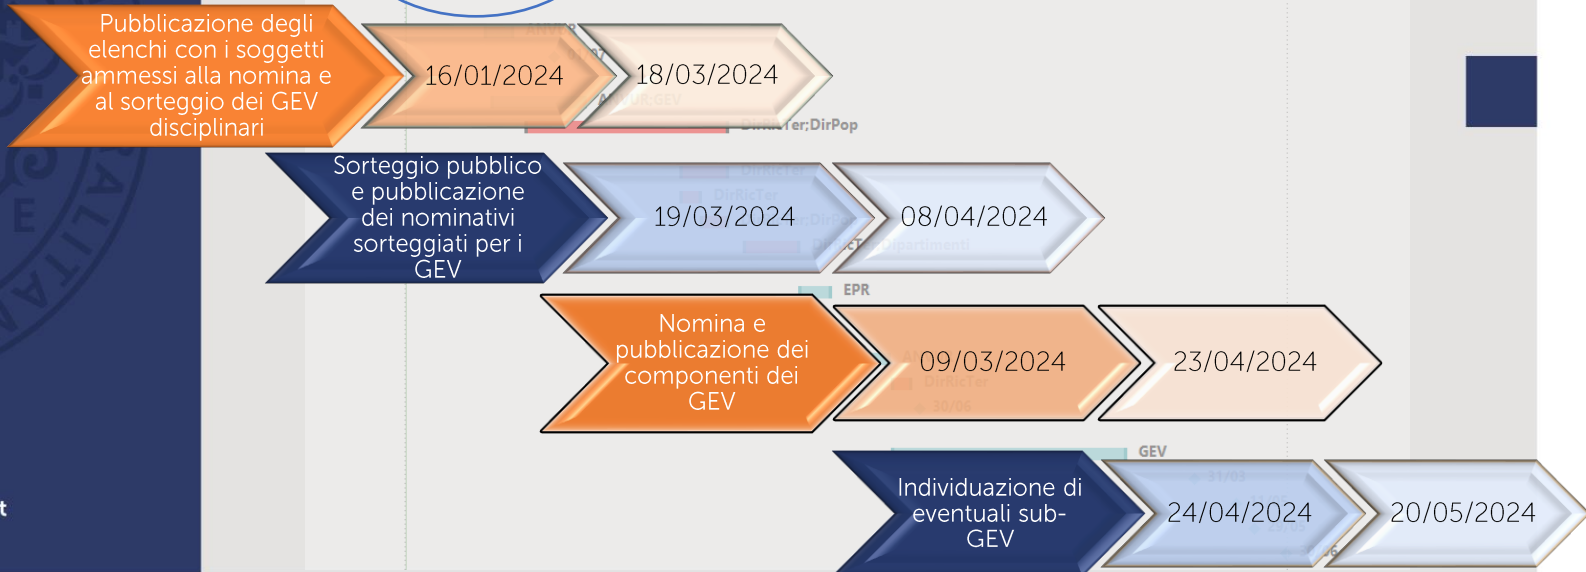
Pubblicazione degli elenchi con i soggetti ammessi alla nomina e al sorteggio dei GEV disciplinari

16/01/2024

18/03/2024

DirRicTer;DirPop

Sorteggio pubblico e pubblicazione dei nominativi sorteggiati per i GEV

19/03/2024

08/04/2024

EPR

Nomina e pubblicazione dei componenti dei GEV

09/03/2024

23/04/2024

GEV

Individuazione di eventuali sub-GEV

24/04/2024

20/05/2024